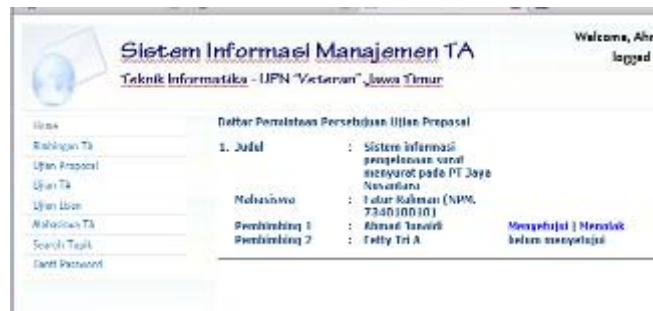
Sistem Informasi Manajemen TA

Teknik Informatika - UPN "Veteran" Jawa Timur

Welcome, Ahr
logged

Home
Bimbingan TA
Ujian Proposal
Ujian TA
Ujian Ulang
Mahasiswa TA
Search Topik
Ganti Password

Daftar Permintaan Persetujuan Ujian Proposal

1. Judul : Sistem informasi pengelolaan surat menyurat pada PT Jaya Nusantara
Mahasiswa : Fakar Rahman (NPM. 734010010)
Pembimbing 1 : Ahmad Tanwiri Mengetujui | Menolak
Pembimbing 2 : Fetty Tri A belum menyetujui